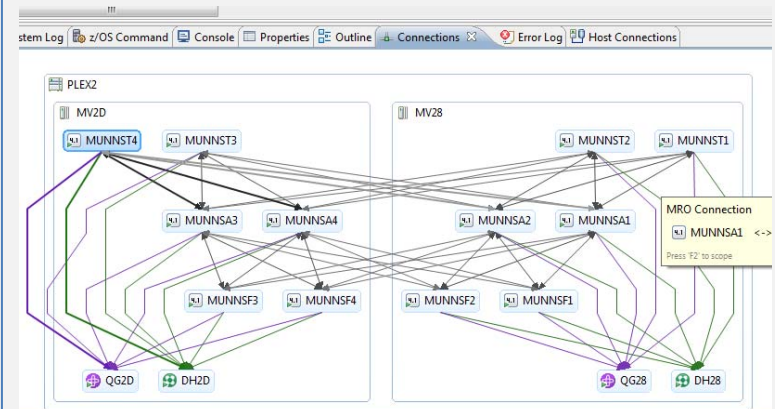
stem Log | z/OS Command | Console | Properties | Outline | Connections | Error Log | Host Connections

PLEX2

MV2D

MUNNST4
MUNNST3
MUNNSA3
MUNNSA4
MUNNSF3
MUNNSF4
QG2D
DH2D

MV28

MUNNST2
MUNNST1
MUNNSA2
MUNNSA1
MUNNSF2
MUNNSF1
QG28
DH28

MRO Connection
MUNNSA1 <->
Press 'F2' to scope